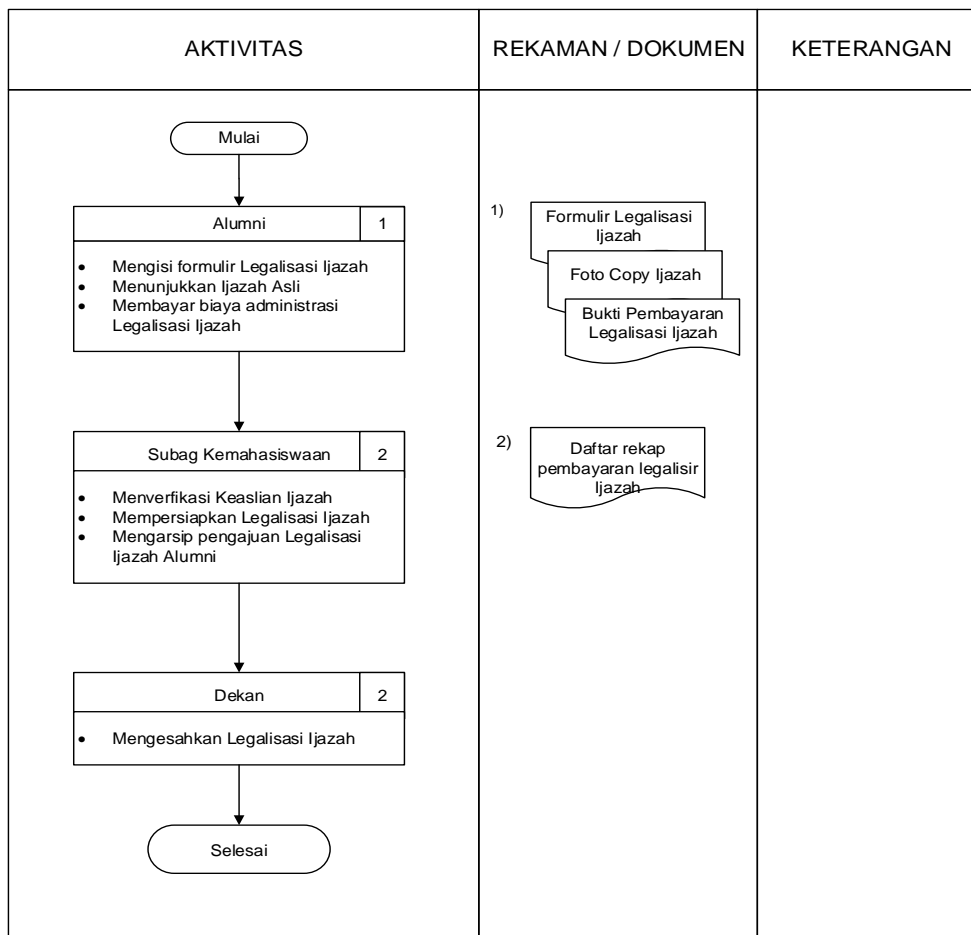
| AKTIVITAS | REKAMAN / DOKUMEN | KETERANGAN |
|---|---|---|

Mulai

Alumni 1

- Mengisi formulir Legalisasi Ijazah
- Menunjukkan Ijazah Asli
- Membayar biaya administrasi Legalisasi Ijazah

Subag Kemahasiswaan 2

- Menverfikasi Keaslian Ijazah
- Mempersiapkan Legalisasi Ijazah
- Mengarsip pengajuan Legalisasi Ijazah Alumni

Dekan 2

- Mengesahkan Legalisasi Ijazah

Selesai

1) Formulir Legalisasi Ijazah

Foto Copy Ijazah

Bukti Pembayaran Legalisasi Ijazah

2) Daftar rekap pembayaran legalisir Ijazah